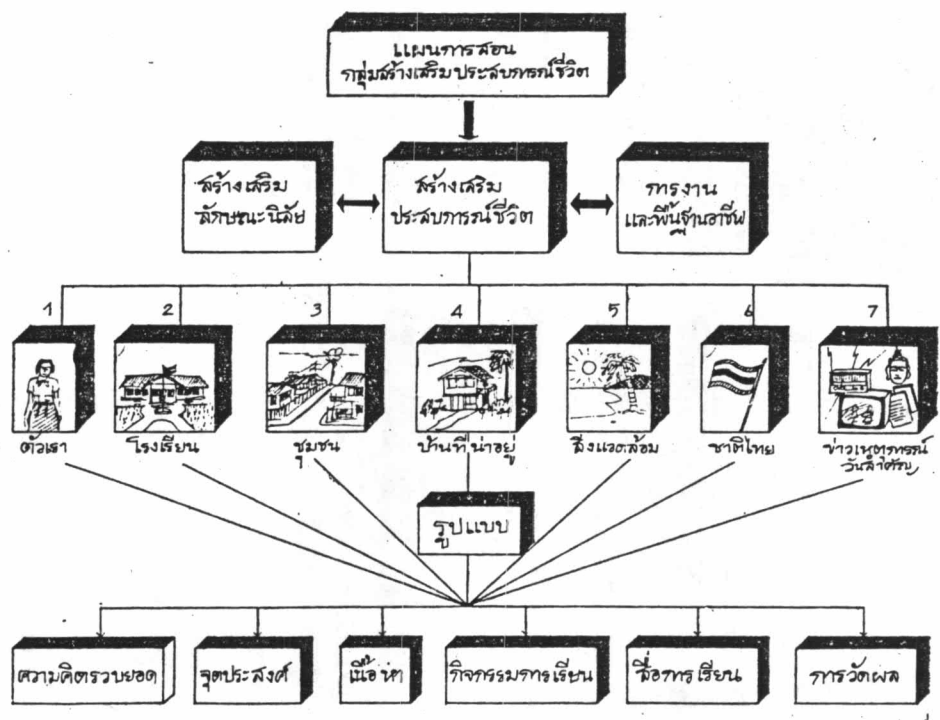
แผนการสอน
กลุ่มสร้างเสริมประสบการณ์ชีวิต

สร้างเสริม
ลักษณะนิสัย

สร้างเสริม
ประสบการณ์ชีวิต

การงาน
และพื้นฐานอาชีพ

1
ตัวเรา

2
โรงเรียน

3
ชุมชน

4
บ้านที่น่าอยู่

5
สิ่งแวดล้อม

6
ชาติไทย

7
ข่าวเหตุการณ์
วันสำคัญ

รูปแบบ

ความคิดรวบยอด

จุดประสงค์

เนื้อหา

กิจกรรมการเรียน

สื่อการเรียน

การวัดผล